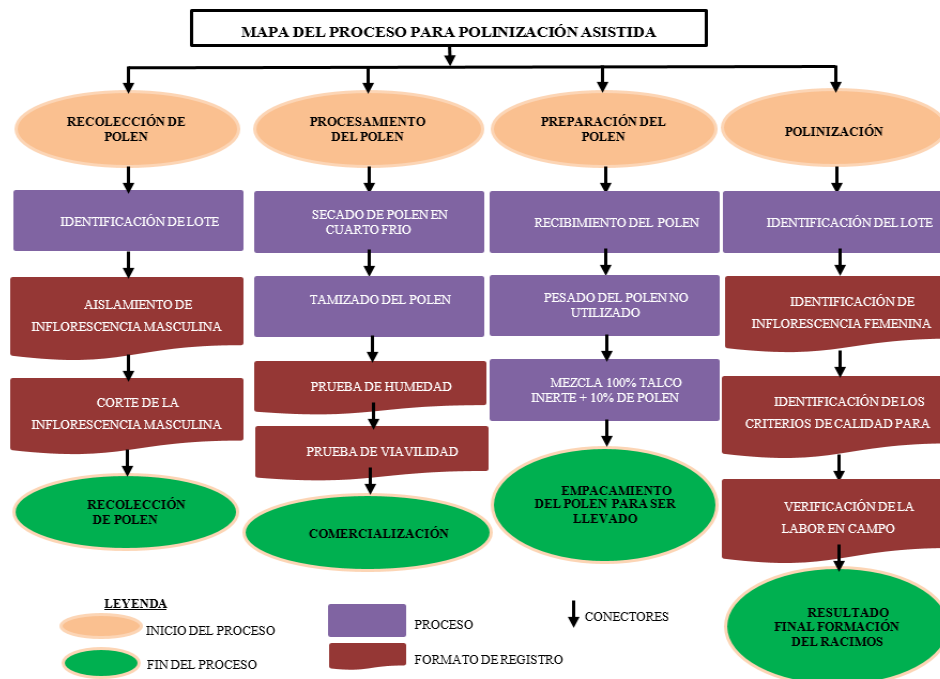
MAPA DEL PROCESO PARA POLINIZACIÓN ASISTIDA

RECOLECCIÓN DE POLEN

IDENTIFICACIÓN DE LOTE

AISLAMIENTO DE INFLORESCENCIA MASCULINA

CORTE DE LA INFLORESCENCIA MASCULINA

RECOLECCIÓN DE POLEN

PROCESAMIENTO DEL POLEN

SECADO DE POLEN EN CUARTO FRIO

TAMIZADO DEL POLEN

PRUEBA DE HUMEDAD

PRUEBA DE VIAVILIDAD

COMERCIALIZACIÓN

PREPARACIÓN DEL POLEN

RECIBIMIENTO DEL POLEN

PESADO DEL POLEN NO UTILIZADO

MEZCLA 100% TALCO INERTE + 10% DE POLEN

EMPACAMIENTO DEL POLEN PARA SER LLEVADO

POLINIZACIÓN

IDENTIFICACIÓN DEL LOTE

IDENTIFICACIÓN DE INFLORESCENCIA FEMENINA

IDENTIFICACIÓN DE LOS CRITERIOS DE CALIDAD PARA

VERIFICACIÓN DE LA LABOR EN CAMPO

RESULTADO FINAL FORMACIÓN DEL RACIMOS

LEYENDA

INICIO DEL PROCESO

FIN DEL PROCESO

PROCESO

FORMATO DE REGISTRO

CONECTORES